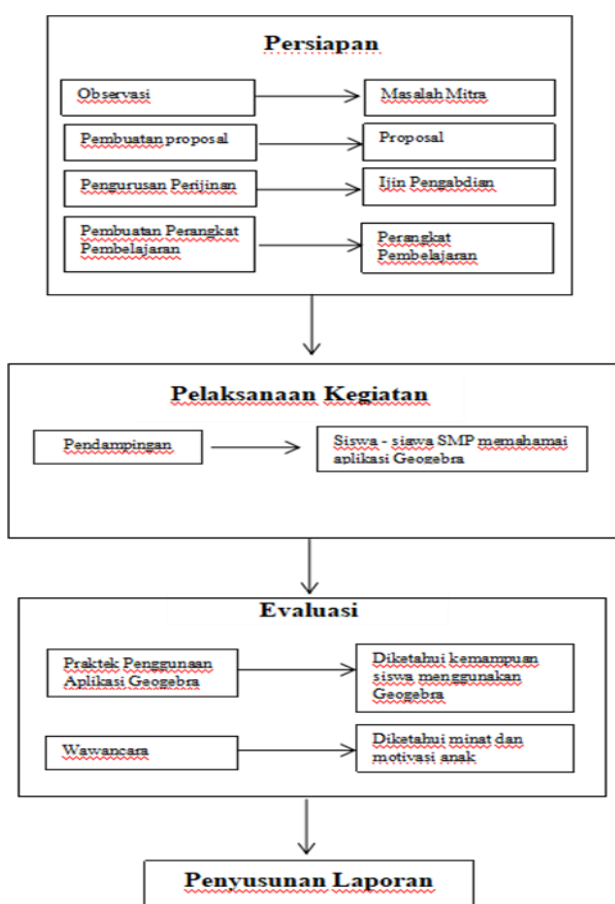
Persiapan

Observasi

Masalah Mitra

Pembuatan proposal

Proposal

Pengurusan Perijinan

Ijin Pengabdian

Pembuatan Perangkat Pembelajaran

Perangkat Pembelajaran

Pelaksanaan Kegiatan

Pendampingan

Siswa - siswa SMP memahami aplikasi Geogebra

Evaluasi

Praktek Penggunaan Aplikasi Geogebra

Diketahui kemampuan siswa menggunakan Geogebra

Wawancara

Diketahui minat dan motivasi anak

Penyusunan Laporan